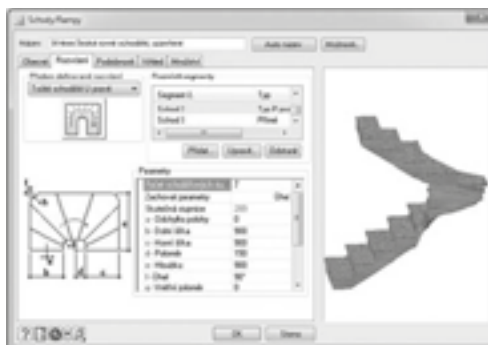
Schody/Rampy

Název: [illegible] Auto název Vlastnosti

Obecné Rozvržení Podélnost Vzhled Modulární

Předem definované rozvržení
3 ušlé schodiště U paneli

Rozvržení segmentu
Segment 1 Typ
Schod 1 Typ P...
Schod 2 Přímé

Přidat... Upravit... Odstranit

Parametry
Typ schodiště 1
Zachovat parametry Ohel
Skutečná úroveň 300
Odsluplé podesty 0
Dolní šířka 900
Horní šířka 900
Podesta 150
Hloubka 900
Úhel 90°
Vnitřní poloměr 0

OK Storno